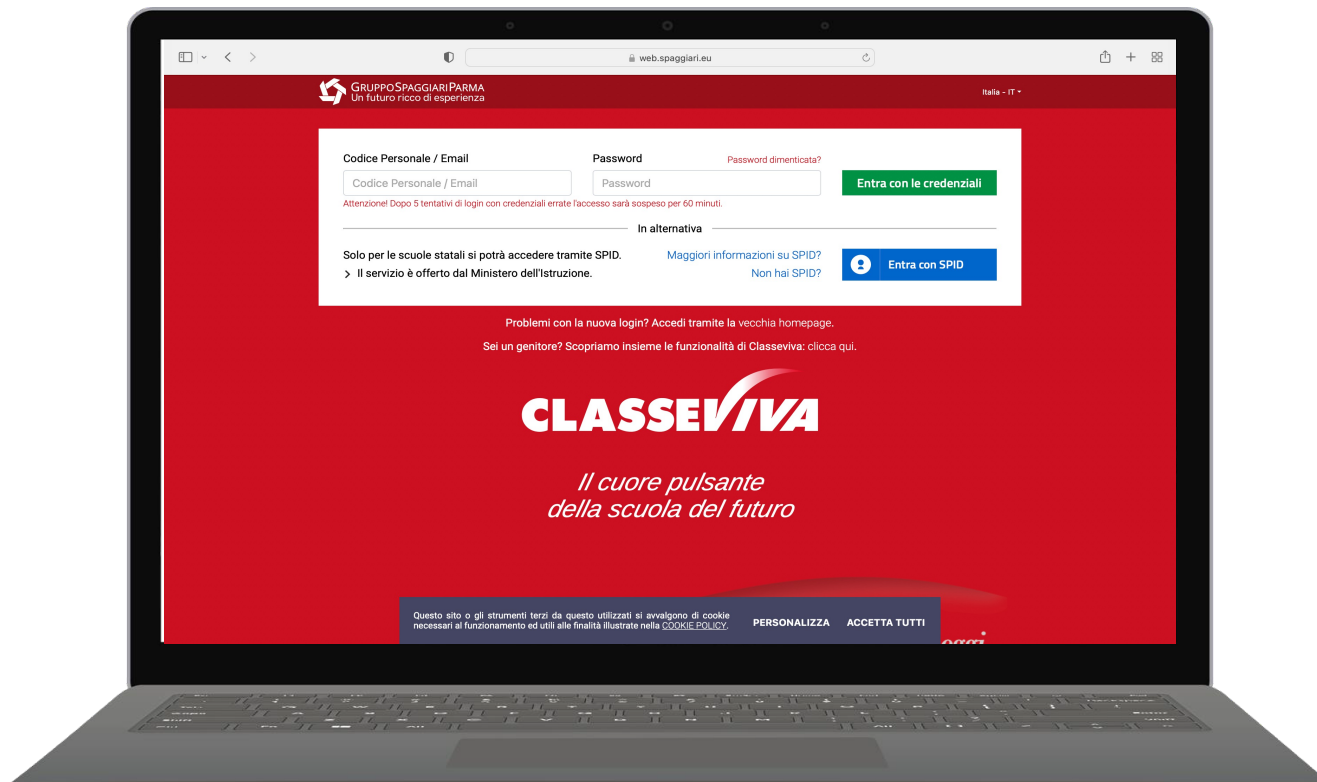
web.spaggiari.eu

GRUPPO SPAGGIARI PARMA
Un futuro ricco di esperienza

Italia - IT

Codice Personale / Email
Codice Personale / Email
Password
Password dimenticata?
Password
Entra con le credenziali
Attenzione! Dopo 5 tentativi di login con credenziali errate l'accesso sarà sospeso per 60 minuti.

In alternativa

Solo per le scuole statali si potrà accedere tramite SPID.
Il servizio è offerto dal Ministero dell'Istruzione.
Maggiori informazioni su SPID?
Non hai SPID?
Entra con SPID

Problemi con la nuova login? Accedi tramite la vecchia homepage.

Sei un genitore? Scopriamo insieme le funzionalità di Classeviva: clicca qui.

CLASSEVIVA

Il cuore pulsante
della scuola del futuro

Questo sito o gli strumenti terzi da questo utilizzati si avvalgono di cookie necessari al funzionamento ed utili alle finalità illustrate nella COOKIE POLICY.
PERSONALIZZA
ACCETTA TUTTI

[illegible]